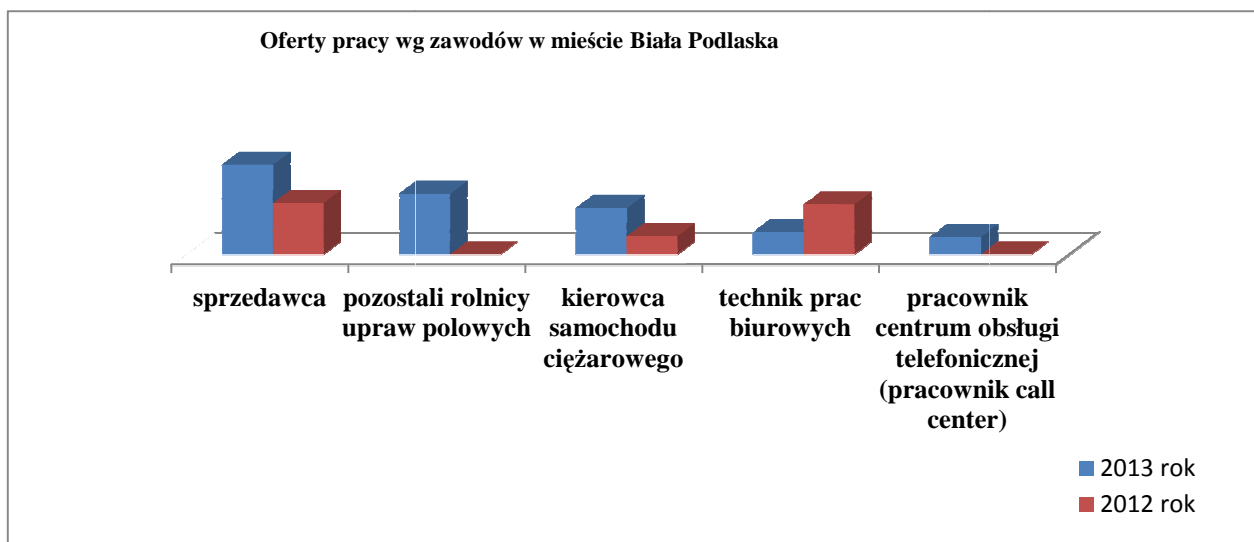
Oferty pracy wg zawodów w mieście Biała Podlaska

sprzedawca

pozostali rolnicy upraw polowych

kierowca samochodu ciężarowego

technik prac biurowych

pracownik centrum obsługi telefonicznej (pracownik call center)

2013 rok

2012 rok